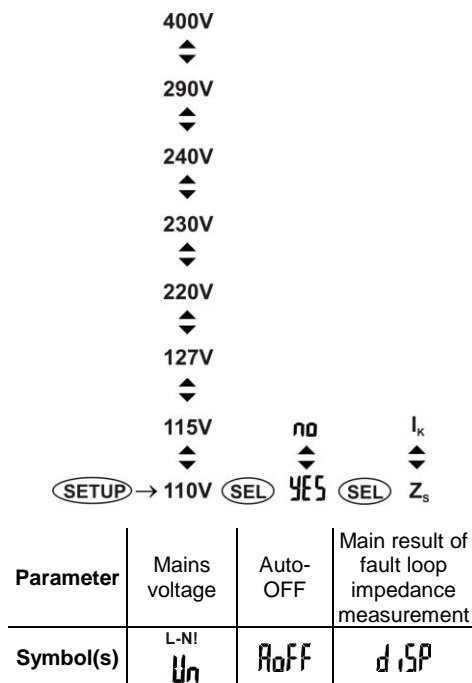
400V
⬍
290V
⬍
240V
⬍
230V
⬍
220V
⬍
127V
⬍
115V no $I_K$
⬍ ⬍ ⬍
SETUP → 110V SEL YES SEL $Z_s$

| Parameter | Mains voltage | Auto-OFF | Main result of fault loop impedance measurement |
|---|---|---|---|
| Symbol(s) | L-N! Un | AoFF | diSP |